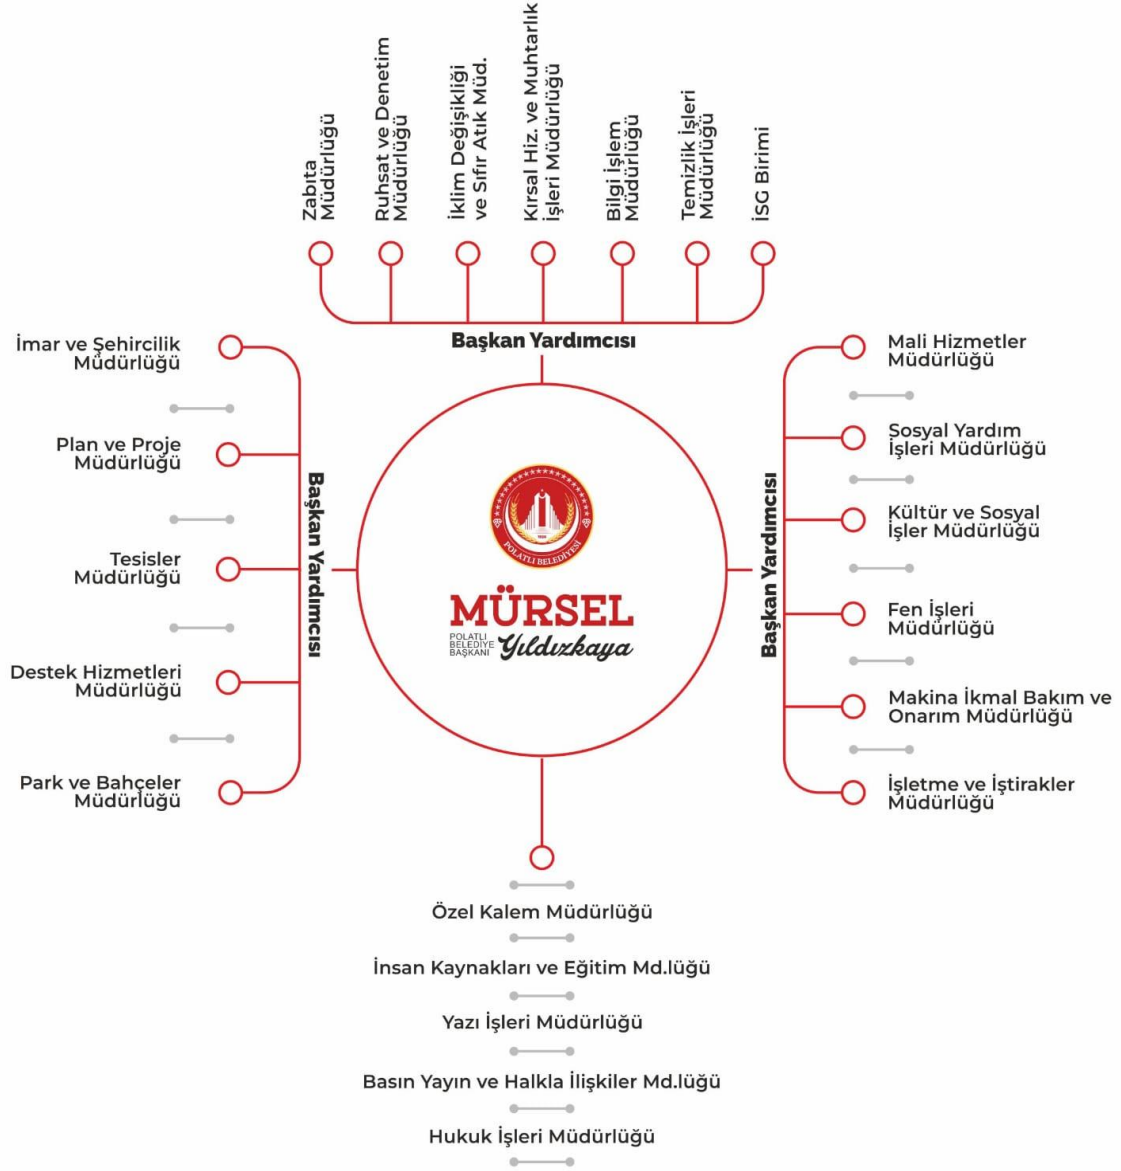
Zabıta Müdürlüğü

Ruhsat ve Denetim Müdürlüğü

İklim Değişikliği ve Sıfır Atık Müd.

Kırsal Hiz. ve Muhtarlık İşleri Müdürlüğü

Bilgi İşlem Müdürlüğü

Temizlik İşleri Müdürlüğü

İSG Birimi

Başkan Yardımcısı

İmar ve Şehircilik Müdürlüğü

Plan ve Proje Müdürlüğü

Tesisler Müdürlüğü

Destek Hizmetleri Müdürlüğü

Park ve Bahçeler Müdürlüğü

Başkan Yardımcısı

POLATLI BELEDİYESİ

MÜRSEL

POLATLI BELEDİYE BAŞKANI Yıldızkaya

Başkan Yardımcısı

Mali Hizmetler Müdürlüğü

Sosyal Yardım İşleri Müdürlüğü

Kültür ve Sosyal İşler Müdürlüğü

Fen İşleri Müdürlüğü

Makina İkmal Bakım ve Onarım Müdürlüğü

İşletme ve İştirakler Müdürlüğü

Özel Kalem Müdürlüğü

İnsan Kaynakları ve Eğitim Md.lüğü

Yazı İşleri Müdürlüğü

Basın Yayın ve Halkla İlişkiler Md.lüğü

Hukuk İşleri Müdürlüğü